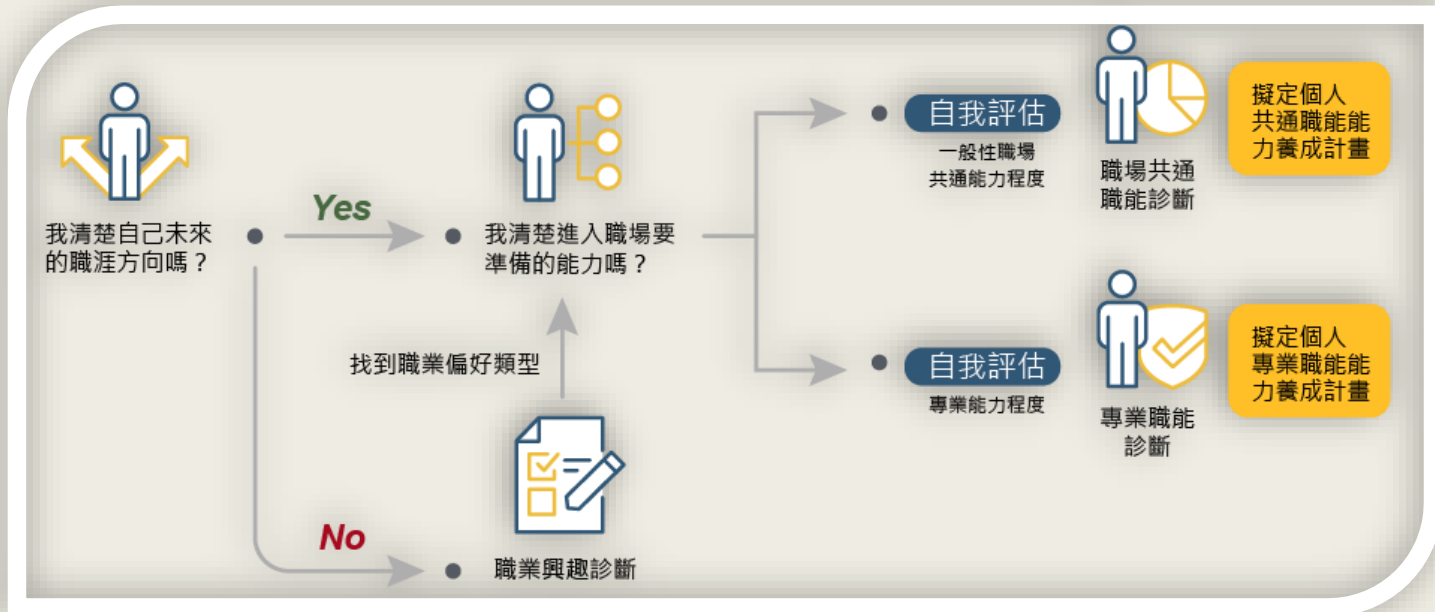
我清楚自己未來的職涯方向嗎？

Yes

我清楚進入職場要準備的能力嗎？

自我評估
一般性職場共通能力程度

職場共通職能診斷

擬定個人共通職能能力養成計畫

自我評估
專業能力程度

專業職能診斷

擬定個人專業職能能力養成計畫

找到職業偏好類型

No

職業興趣診斷